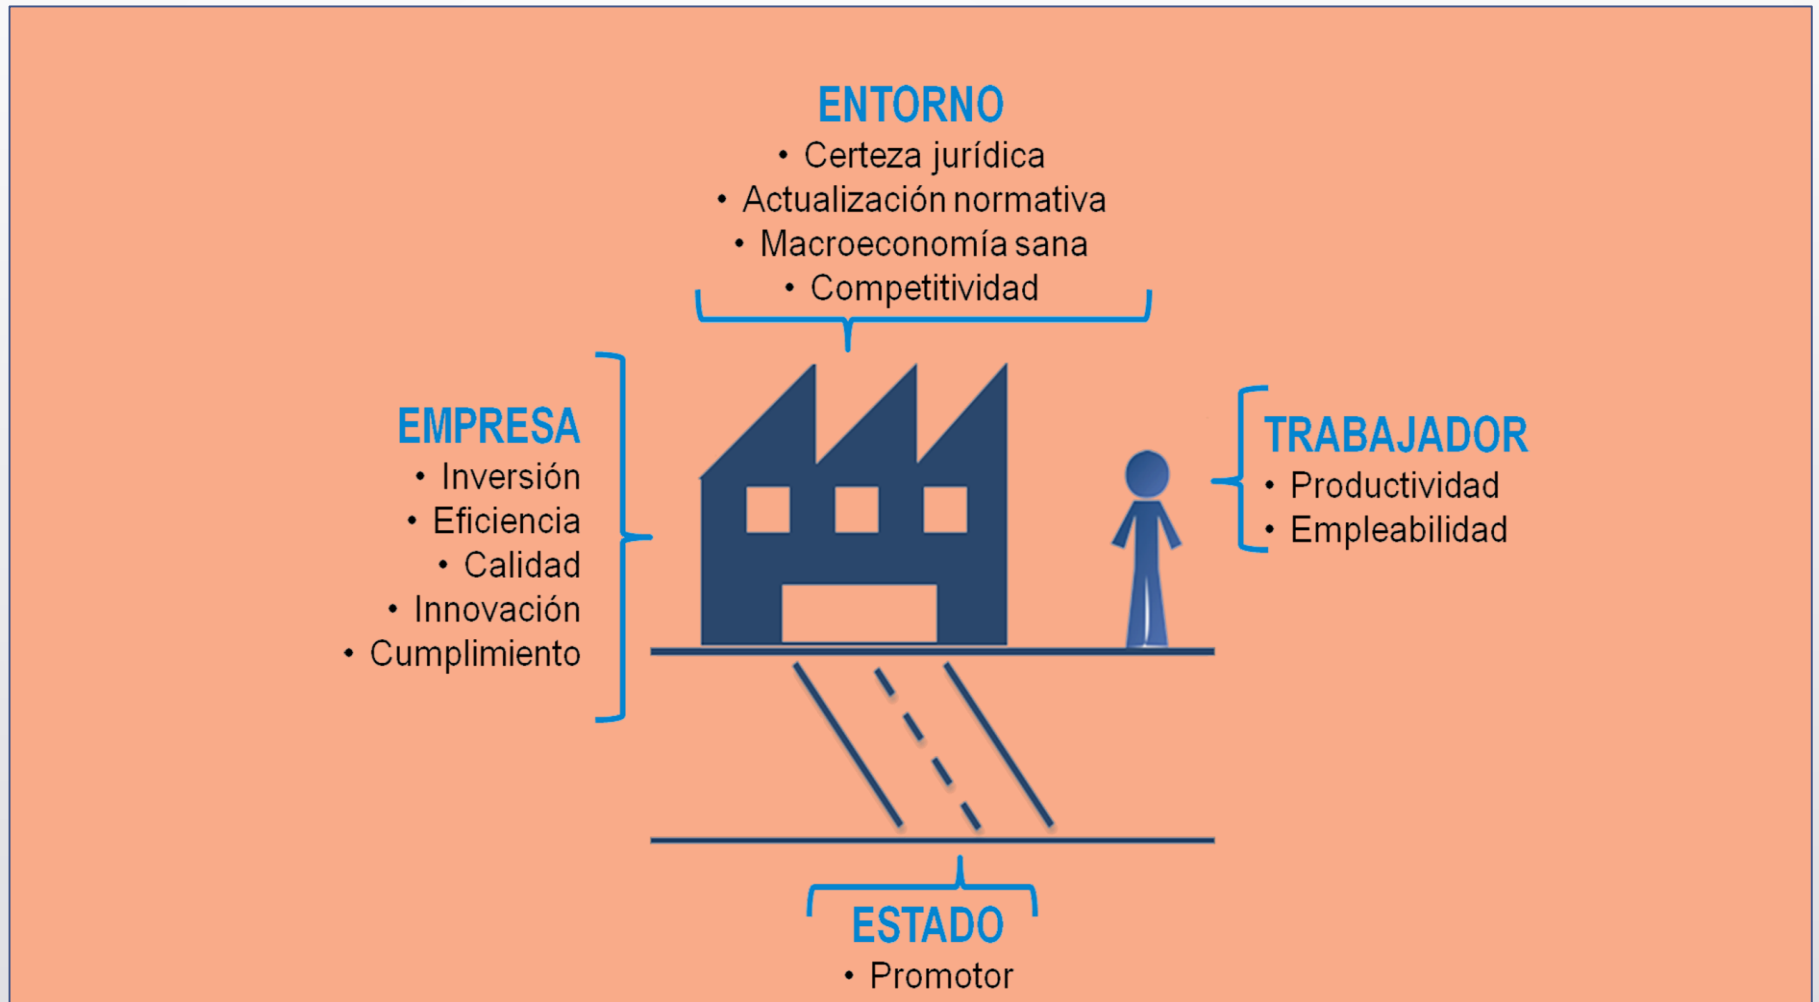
ENTORNO
• Certeza jurídica
• Actualización normativa
• Macroeconomía sana
• Competitividad

EMPRESA
• Inversión
• Eficiencia
• Calidad
• Innovación
• Cumplimiento

TRABAJADOR
• Productividad
• Empleabilidad

ESTADO
• Promotor